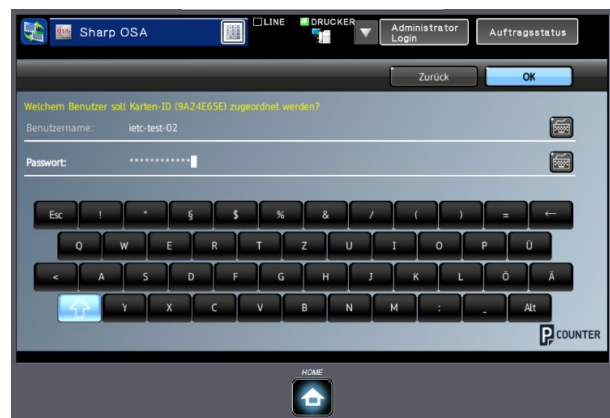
Sharp OSA

LINE

DRUCKER

Administrator Login

Auftragsstatus

Zurück

OK

Welchem Benutzer soll Karten-ID (9A24E65E) zugeordnet werden?

Benutzername: ietc-test-02

Passwort: •••••••••••••

Esc ! " § $ % & / ( ) = ←

Q W E R T Z U I O P Ü

< A S D F G H J K L Ö Ä

Y X C V B N M ; _ Alt

COUNTER

HOME